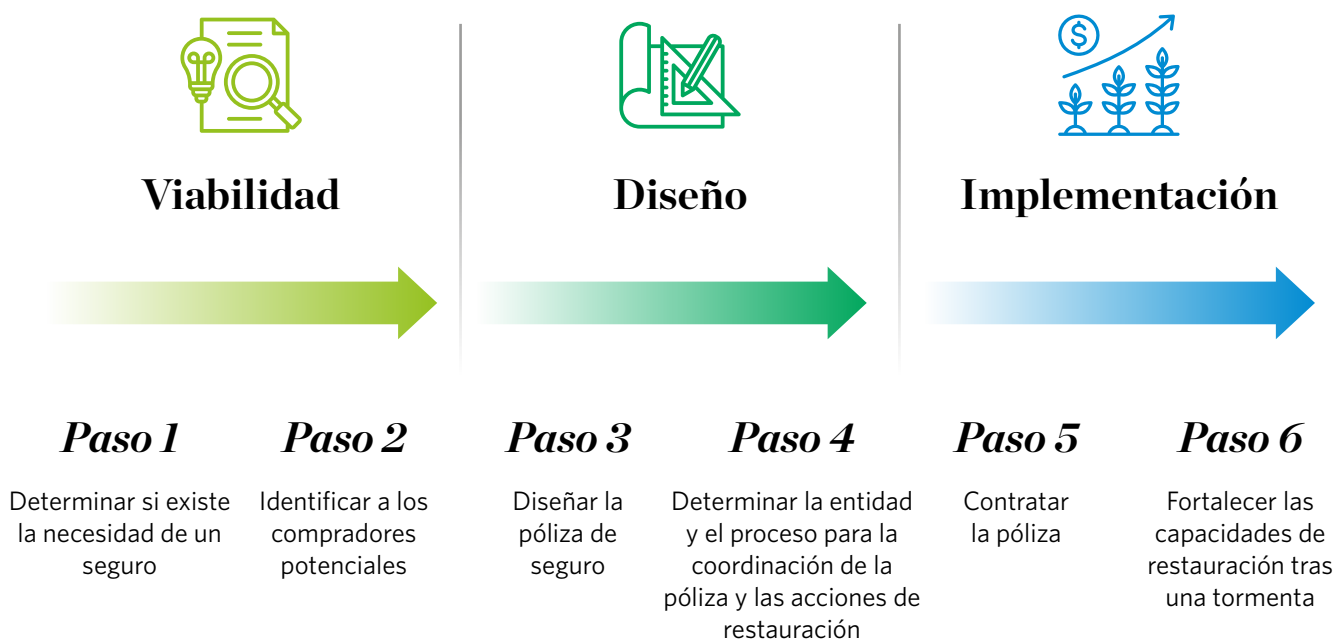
Viabilidad

Diseño

Implementación

Paso 1
Determinar si existe la necesidad de un seguro

Paso 2
Identificar a los compradores potenciales

Paso 3
Diseñar la póliza de seguro

Paso 4
Determinar la entidad y el proceso para la coordinación de la póliza y las acciones de restauración

Paso 5
Contratar la póliza

Paso 6
Fortalecer las capacidades de restauración tras una tormenta